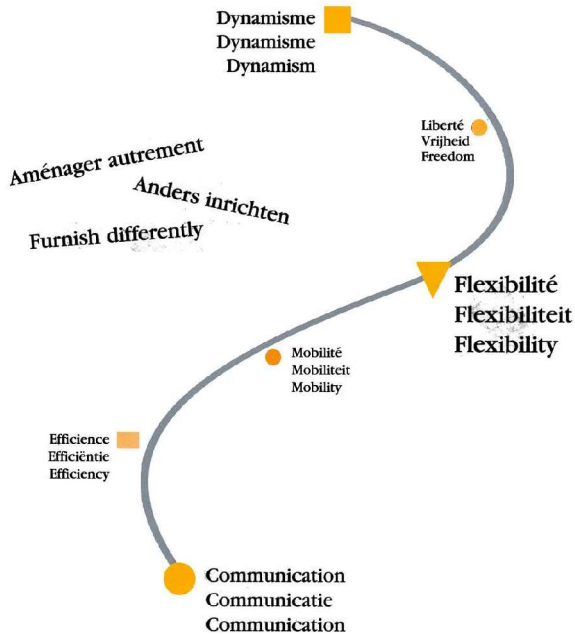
Dynamisme
Dynamisme
Dynamism

Liberté
Vrijheid
Freedom

Aménager autrement
Anders inrichten
Furnish differently

Flexibilité
Flexibiliteit
Flexibility

Mobilité
Mobiliteit
Mobility

Efficience
Efficiëntie
Efficiency

Communication
Communicatie
Communication